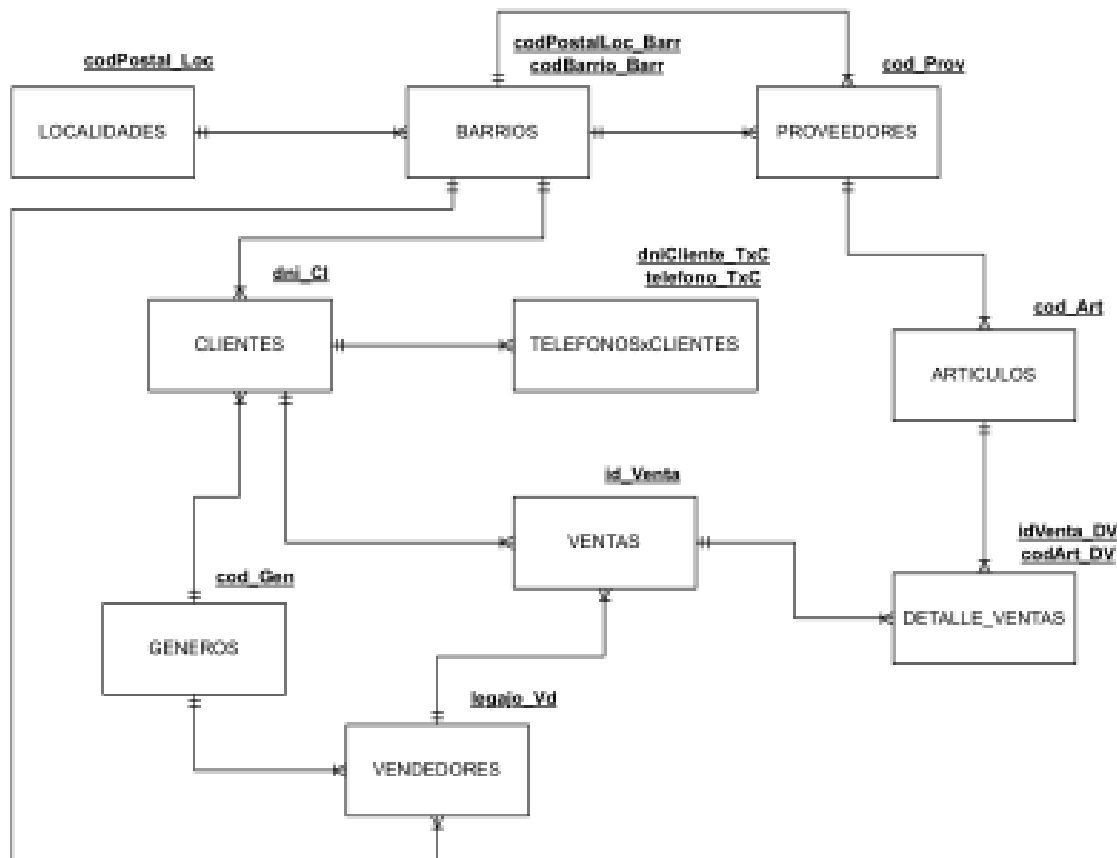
codPostal_Loc

LOCALIDADES

codPostalLoc_Barr
codBarrio_Barr

BARRIOS

cod_Prov

PROVEEDORES

dni_Cl

CLIENTES

dniCliente_TxC
telefono_TxC

TELEFONOSxCLIENTES

cod_Art

ARTICULOS

id_Venta

VENTAS

idVenta_DV
codArt_DV

DETALLE_VENTAS

cod_Gen

GENEROS

legajo_Vd

VENDEDORES